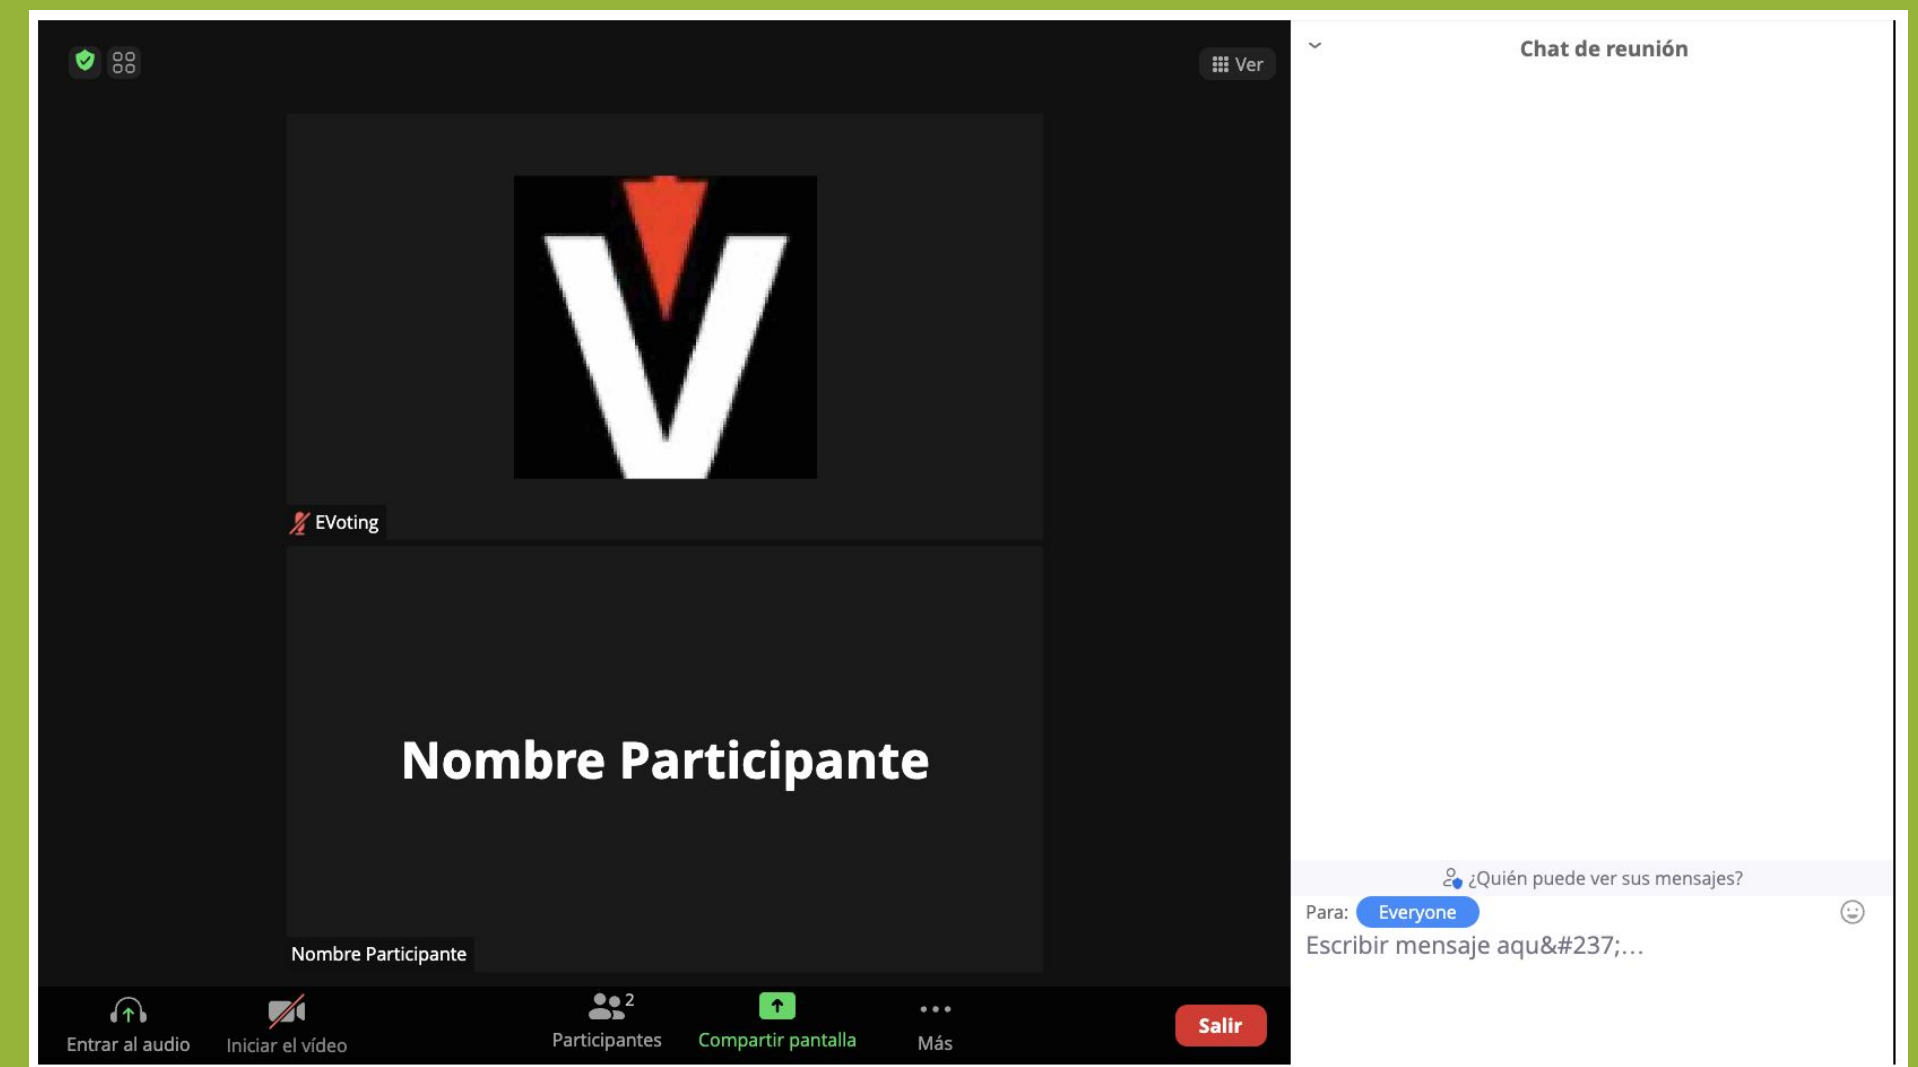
Ver

V

EVoting

Nombre Participante

Nombre Participante

Entrar al audio
Iniciar el vídeo
2
Participantes
Compartir pantalla
Más
Salir

Chat de reunión

¿Quién puede ver sus mensajes?
Para: Everyone
Escribir mensaje aqu&#237;...